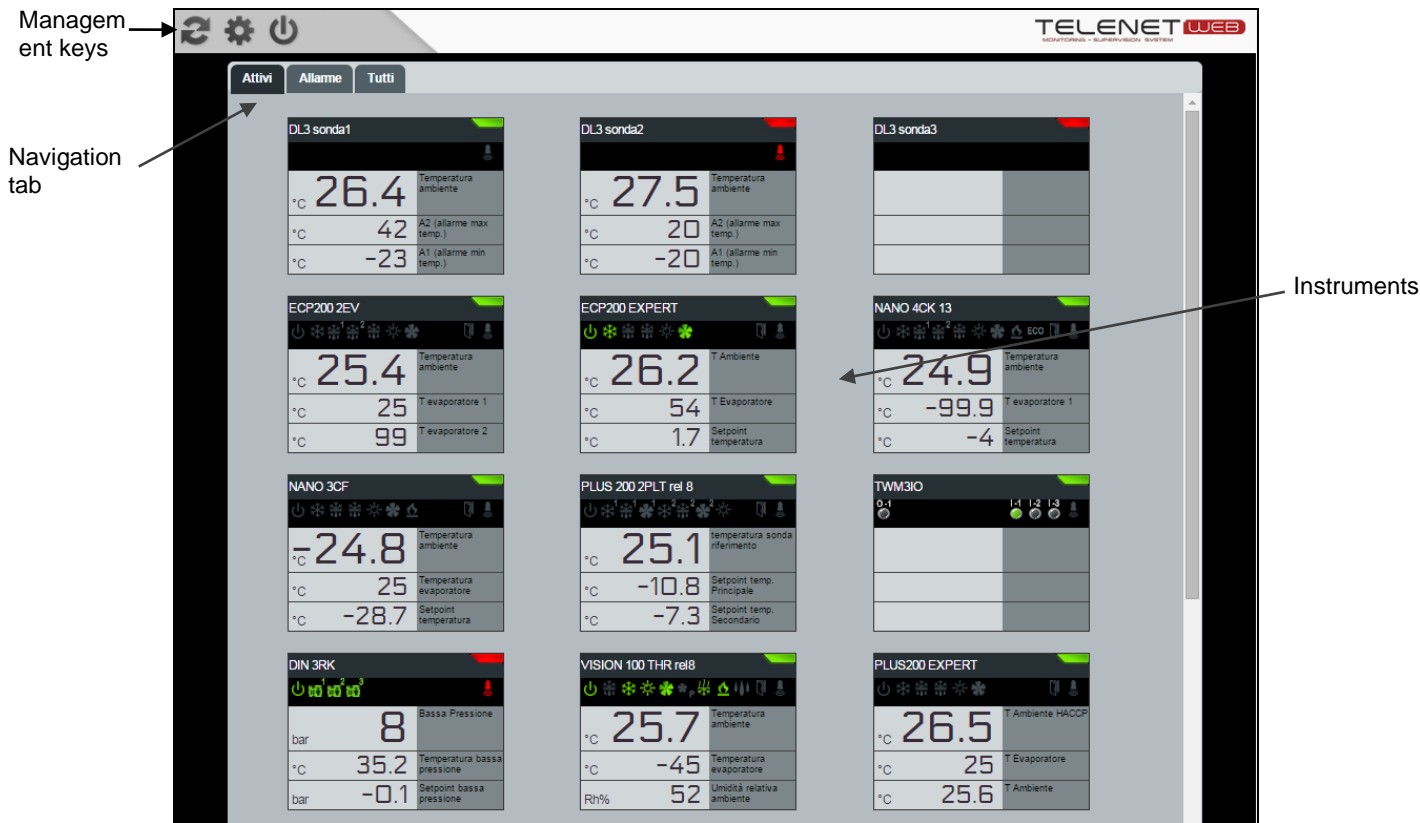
Managem ent keys

TELENET WEB
MONITORING - SUPERVISION SYSTEM

Attivi | Allarme | Tutti

Navigation tab

Instruments

DL3 sonda1
°C 26.4 Temperatura ambiente
°C 42 A2 (allarme max temp.)
°C -23 A1 (allarme min temp.)

DL3 sonda2
°C 27.5 Temperatura ambiente
°C 20 A2 (allarme max temp.)
°C -20 A1 (allarme min temp.)

DL3 sonda3

ECP200 2EV
°C 25.4 Temperatura ambiente
°C 25 T evaporatore 1
°C 99 T evaporatore 2

ECP200 EXPERT
°C 26.2 T Ambiente
°C 54 T Evaporatore
°C 1.7 Setpoint temperatura

NANO 4CK 13
ECO
°C 24.9 Temperatura ambiente
°C -99.9 T evaporatore 1
°C -4 Setpoint temperatura

NANO 3CF
°C -24.8 Temperatura ambiente
°C 25 Temperatura evaporatore
°C -28.7 Setpoint temperatura

PLUS 200 2PLT rel 8
°C 25.1 temperatura sonda riferimento
°C -10.8 Setpoint temp. Principale
°C -7.3 Setpoint temp. Secondario

TWM3IO
O-1
I-1 I-2 I-3

DIN 3RK
bar 8 Bassa Pressione
°C 35.2 Temperatura bassa pressione
bar -0.1 Setpoint bassa pressione

VISION 100 THR rel8
°C 25.7 Temperatura ambiente
°C -45 Temperatura evaporatore
Rh% 52 Umidità relativa ambiente

PLUS200 EXPERT
°C 26.5 T Ambiente HACCP
°C 25 T Evaporatore
°C 25.6 T Ambiente